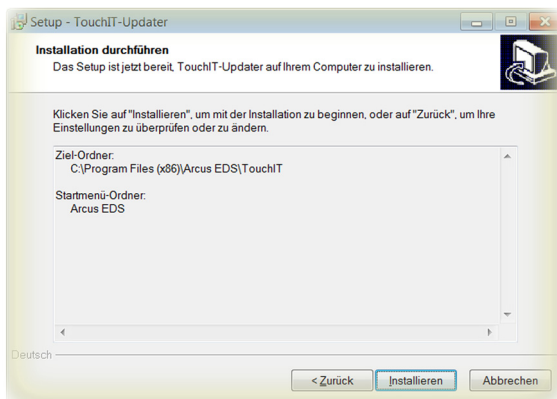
Setup - TouchIT-Updater

Installation durchführen

Das Setup ist jetzt bereit, TouchIT-Updater auf Ihrem Computer zu installieren.

Klicken Sie auf "Installieren", um mit der Installation zu beginnen, oder auf "Zurück", um Ihre Einstellungen zu überprüfen oder zu ändern.

Ziel-Ordner:
C:\Program Files (x86)\Arcus EDS\TouchIT

Startmenü-Ordner:
Arcus EDS

Deutsch

< Zurück | Installieren | Abbrechen